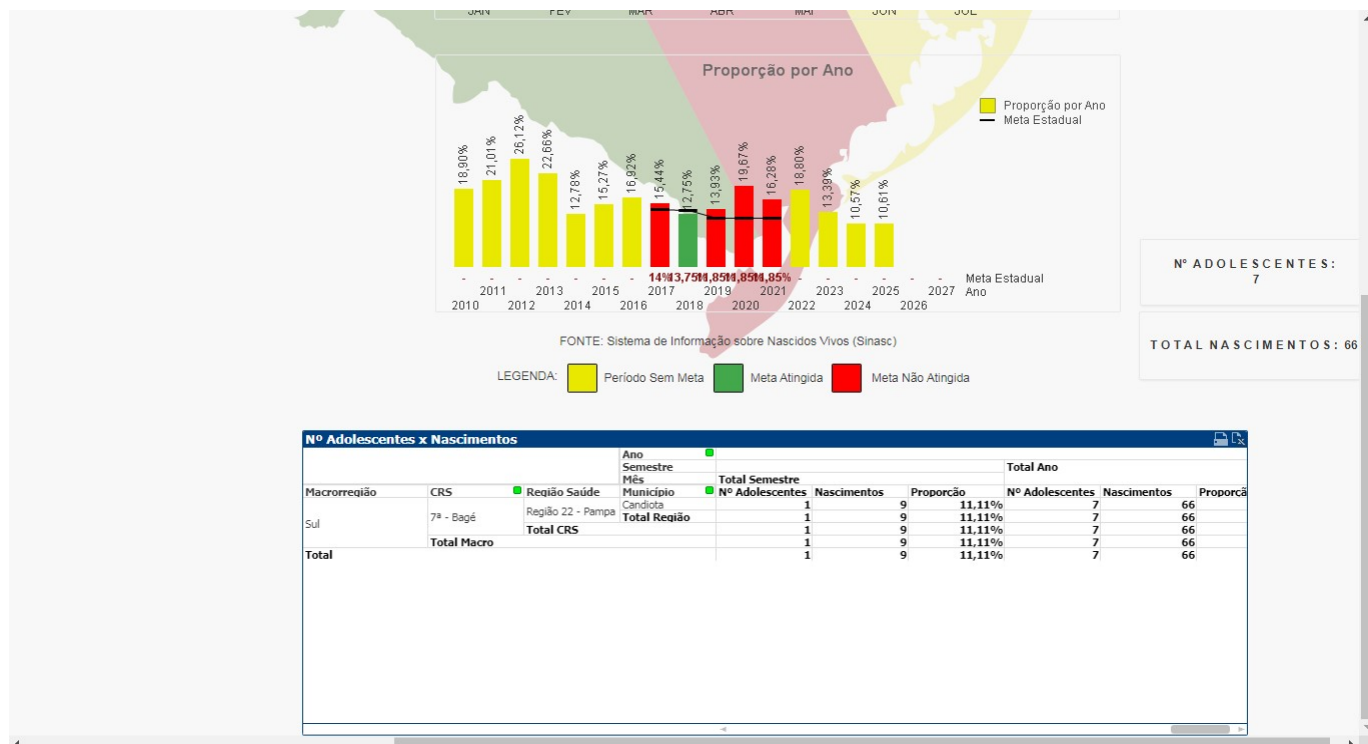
JAN FEV MAR ABR MAI JUN JUL

Proporção por Ano

Proporção por Ano
Meta Estadual

18,90% 21,01% 26,12% 22,66% 12,78% 15,27% 16,92% 15,44% 12,75% 13,93% 19,67% 16,28% 18,80% 13,39% 10,57% 10,61%

- - - - - - - 14% 13,75% 11,85% 11,85% 11,85% - - - - - - Meta Estadual
2010 2011 2012 2013 2014 2015 2016 2017 2018 2019 2020 2021 2022 2023 2024 2025 2026 2027 Ano

FONTE: Sistema de Informação sobre Nascidos Vivos (Sinasc)

LEGENDA: Período Sem Meta Meta Atingida Meta Não Atingida

Nº ADOLESCENTES: 7

TOTAL NASCIMENTOS: 66

Nº Adolescentes x Nascimentos

| | | | Ano | | | | | | |
|---|---|---|---|---|---|---|---|---|---|
| | | | Semestre | | | | Total Ano | | |
| | | | Mês | Total Semestre | | | | | |
| Macrorregião | CRS | Região Saúde | Município | Nº Adolescentes | Nascimentos | Proporção | Nº Adolescentes | Nascimentos | Proporçã |
| Sul | 7ª - Bagé | Região 22 - Pampa | Candiota | 1 | 9 | 11,11% | 7 | 66 | |
| | | | Total Região | 1 | 9 | 11,11% | 7 | 66 | |
| | | Total CRS | | 1 | 9 | 11,11% | 7 | 66 | |
| | Total Macro | | | 1 | 9 | 11,11% | 7 | 66 | |
| Total | | | | 1 | 9 | 11,11% | 7 | 66 | |